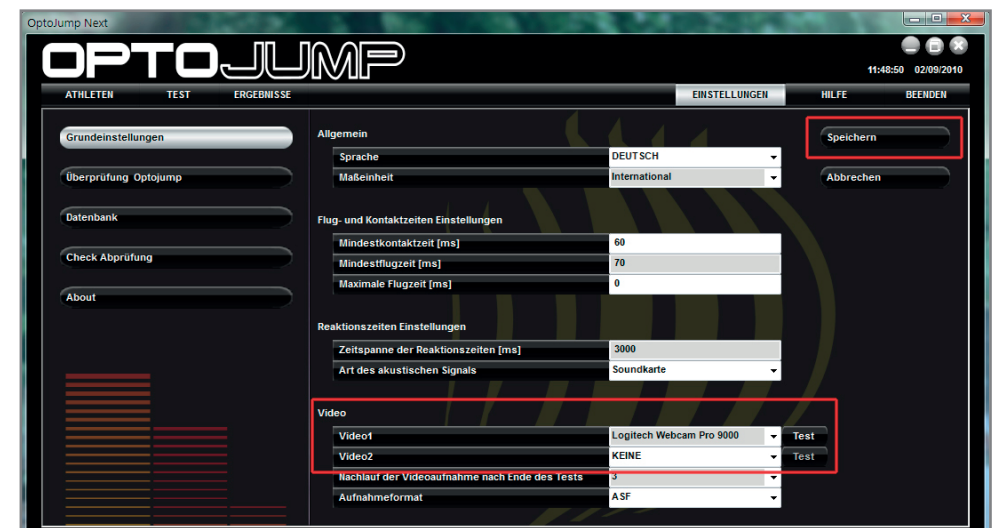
OptoJump Next

OPTOJUMP

11:48:50 02/09/2010

ATHLETEN TEST ERGEBNISSE EINSTELLUNGEN HILFE BEENDEN

Grundeinstellungen

Überprüfung Optojump

Datenbank

Check Abprüfung

About

Allgemein

| Sprache | DEUTSCH |
|---|---|
| Maßeinheit | International |

Flug- und Kontaktzeiten Einstellungen

| Mindestkontaktzeit [ms] | 60 |
|---|---|
| Mindestflugzeit [ms] | 70 |
| Maximale Flugzeit [ms] | 0 |

Reaktionszeiten Einstellungen

| Zeitspanne der Reaktionszeiten [ms] | 3000 |
|---|---|
| Art des akustischen Signals | Soundkarte |

Video

| Video1 | Logitech Webcam Pro 9000 | Test |
|---|---|---|
| Video2 | KEINE | Test |
| Nachlauf der Videoaufnahme nach Ende des Tests | 3 | |
| Aufnahmeformat | ASF | |

Speichern

Abbrechen